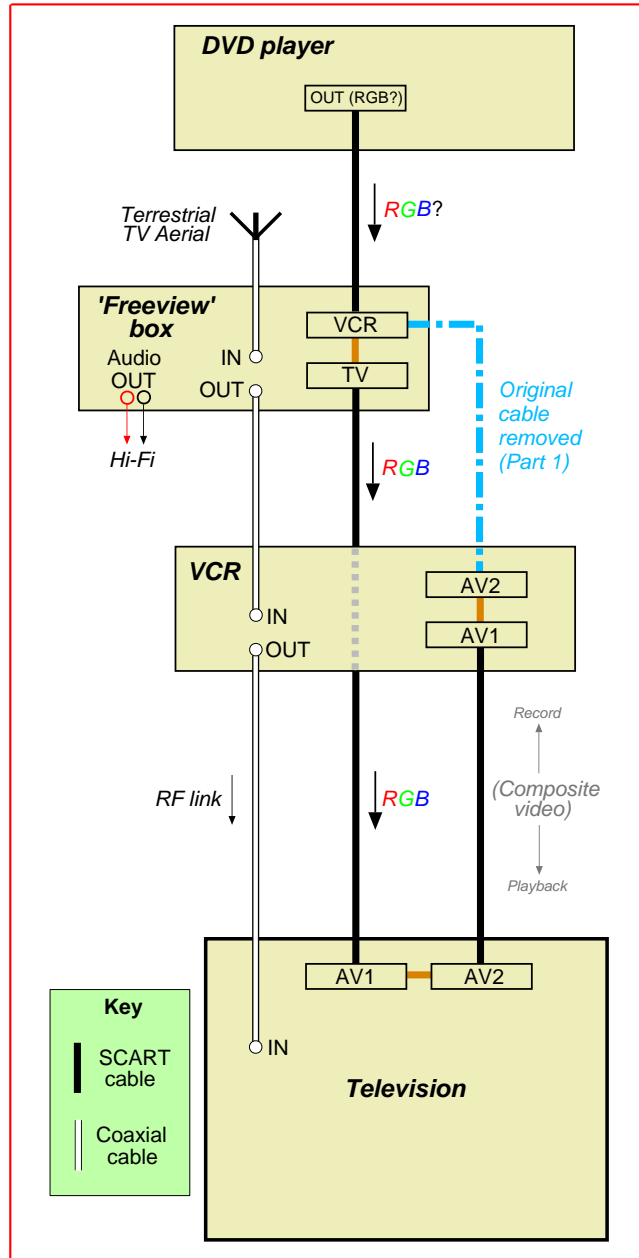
DVD player
OUT (RGB?)
Terrestrial TV Aerial
RGB?
'Freeview' box
VCR
TV
Audio OUT
IN
OUT
Hi-Fi
Original cable removed (Part 1)
RGB
VCR
AV2
AV1
IN
OUT
Record
RF link
RGB
(Composite video)
Playback
AV1
AV2
Key
SCART cable
Coaxial cable
IN
Television